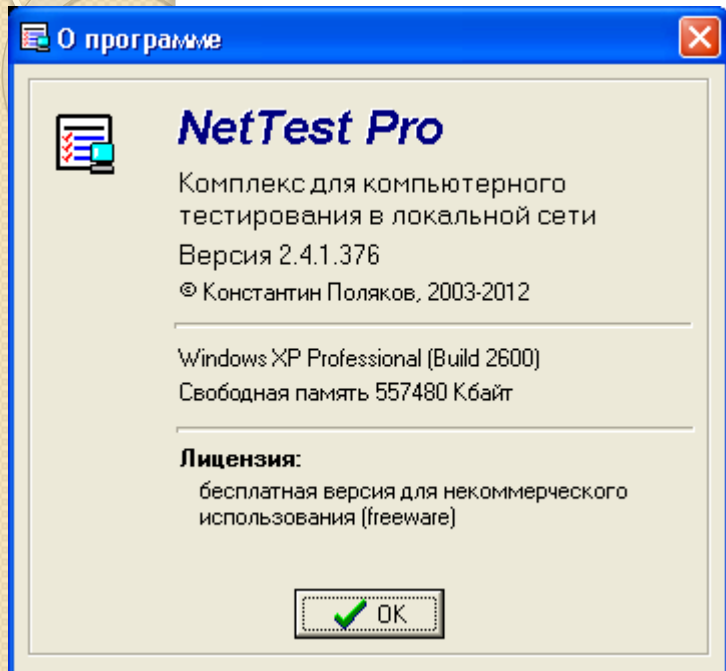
О программе

NetTest Pro

Комплекс для компьютерного тестирования в локальной сети

Версия 2.4.1.376

© Константин Поляков, 2003-2012

Windows XP Professional (Build 2600)

Свободная память 557480 Кбайт

Лицензия:

бесплатная версия для некоммерческого использования (freeware)

OK